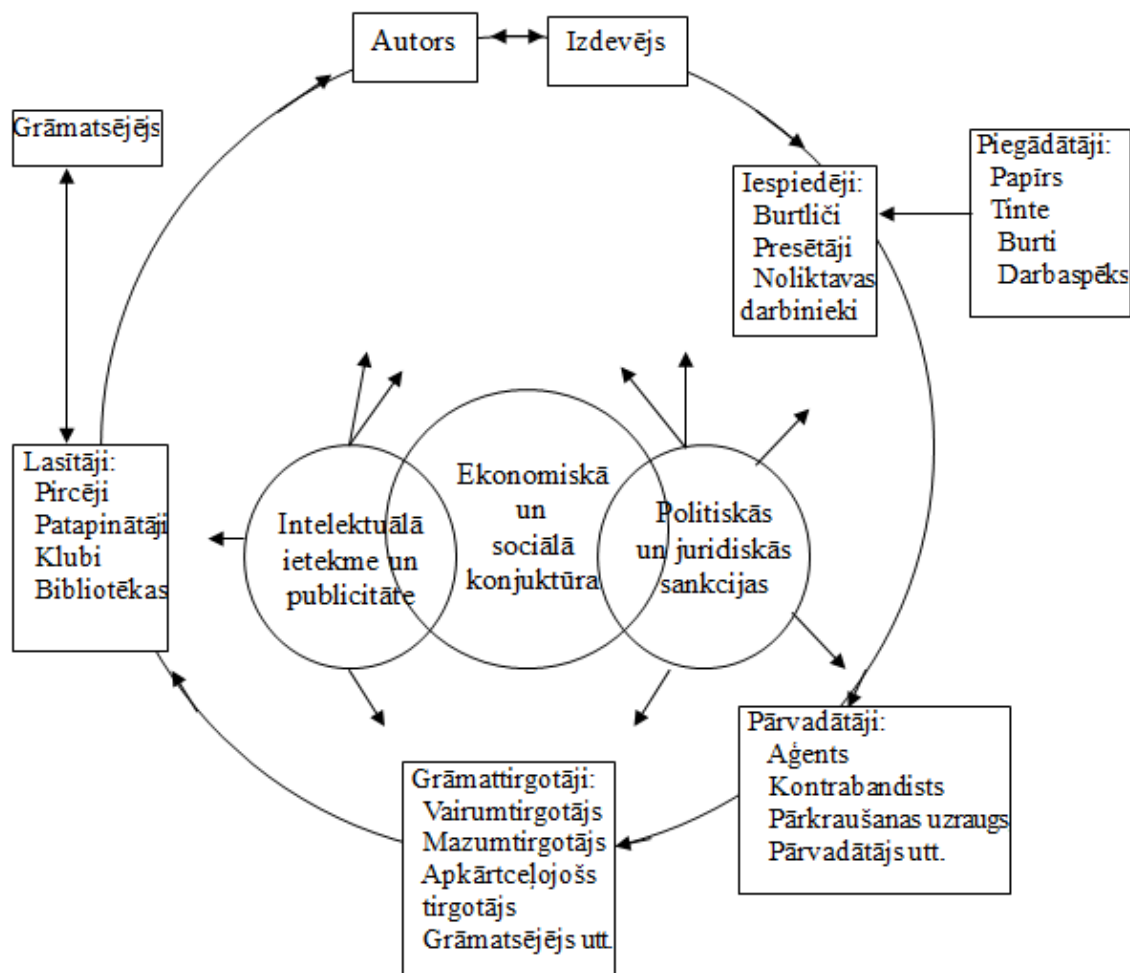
Autors

Izdevējs

Grāmatsējējs

Piegādātāji:
Papīrs
Tinte
Burti
Darbaspēks

Iespiedēji:
Burtliči
Presētāji
Noliktavas darbinieki

Lasītāji:
Pircēji
Patapinātāji
Klubi
Bibliotēkas

Intelektuālā ietekme un publicitāte

Ekonomiskā un sociālā konjuktūra

Politiskās un juridiskās sankcijas

Pārvadātāji:
Aģents
Kontrabandists
Pārkraušanas uzraugs
Pārvadātājs utt.

Grāmattirgotāji:
Vairumtirgotājs
Mazumtirgotājs
Apkārtceļojošs tirgotājs
Grāmatsējējs utt.